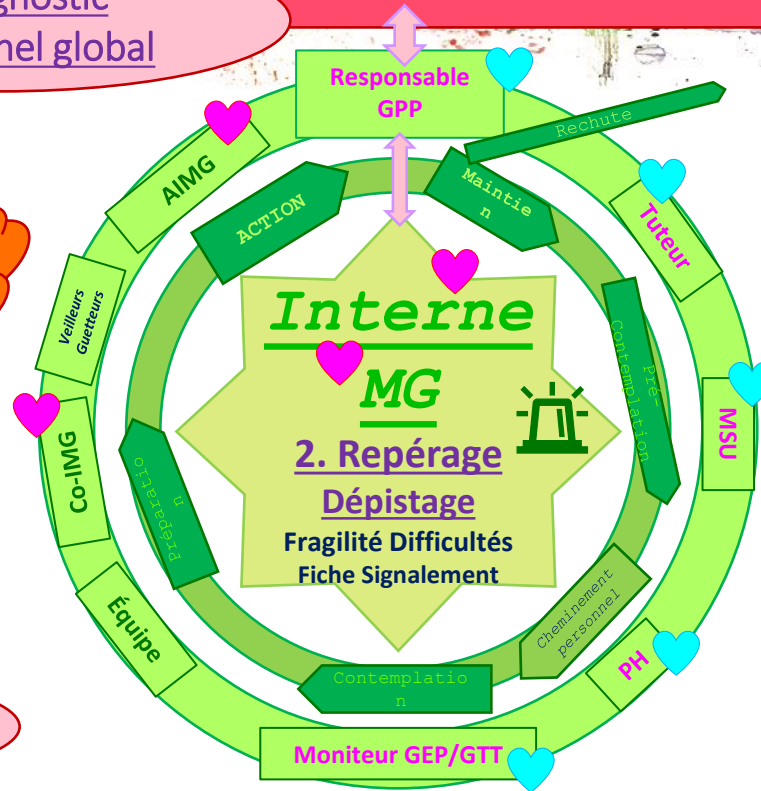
gnostic
nel global

Responsable GPP

Rechute

AIMG

ACTION

Maintien

Tuteur

Veilleurs Guetteurs

Interne

MG

Pré-Contemplation

MSU

Co-IMG

2. Repérage

Dépistage

Fragilité Difficultés

Fiche Signalement

Préparation

Cheminement personnel

Équipe

PH

Contemplation

Moniteur GEP/GTT